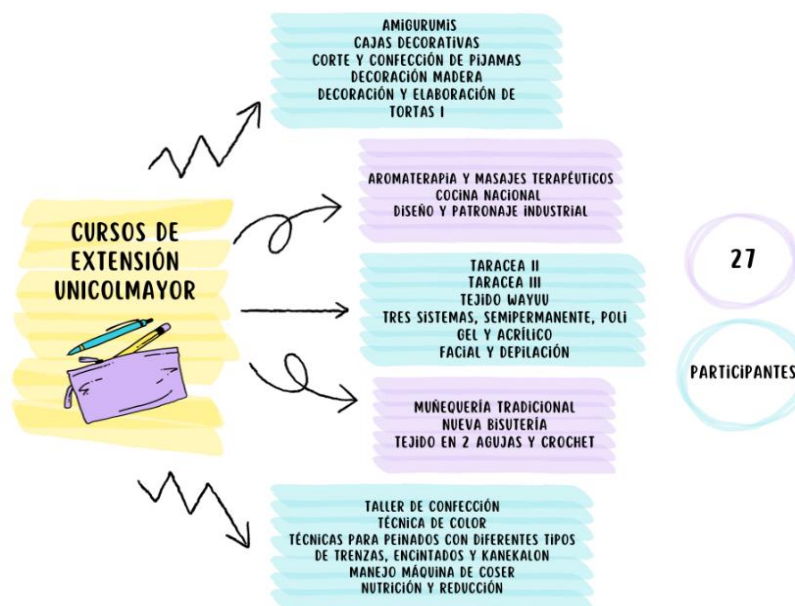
CURSOS DE EXTENSIÓN UNICOLMAYOR

AMIGURUMIS
CAJAS DECORATIVAS
CORTE Y CONFECCIÓN DE PIJAMAS
DECORACIÓN MADERA
DECORACIÓN Y ELABORACIÓN DE TORTAS I

AROMATERAPIA Y MASAJES TERAPÉUTICOS
COCINA NACIONAL
DISEÑO Y PATRONAJE INDUSTRIAL

TARACEA II
TARACEA III
TEJIDO WAYUU
TRES SISTEMAS, SEMIPERMANENTE, POLI GEL Y ACRÍLICO
FACIAL Y DEPILACIÓN

MUÑEQUERÍA TRADICIONAL
NUEVA BISUTERÍA
TEJIDO EN 2 AGUJAS Y CROCHET

TALLER DE CONFECCIÓN
TÉCNICA DE COLOR
TÉCNICAS PARA PEINADOS CON DIFERENTES TIPOS DE TRENZAS, ENCINTADOS Y KANEKALON
MANEJO MÁQUINA DE COSER
NUTRICIÓN Y REDUCCIÓN

27

PARTICIPANTES